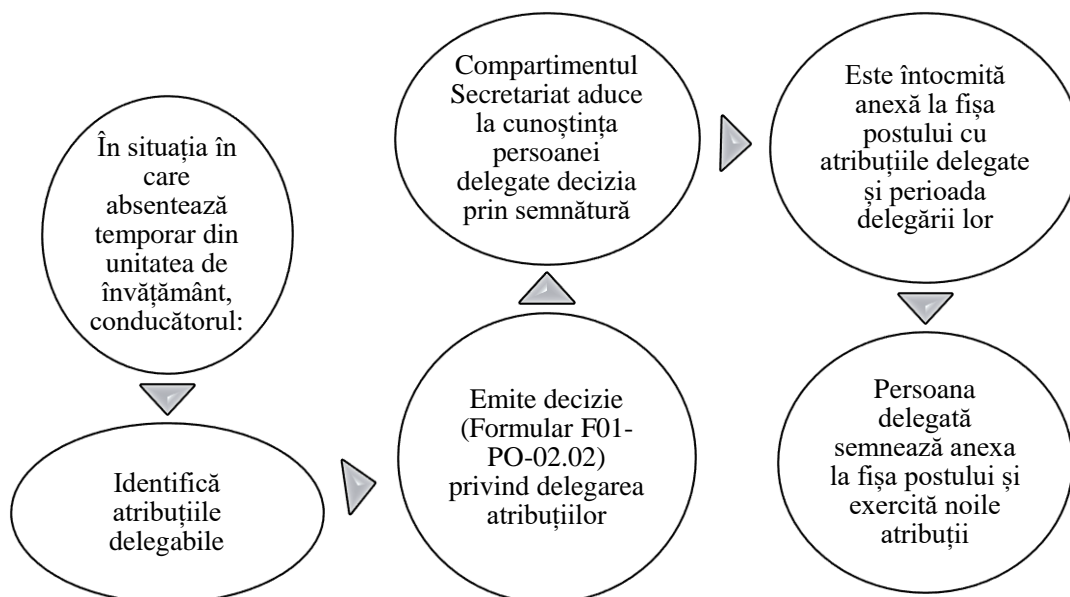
În situația în care absentează temporar din unitatea de învățământ, conducătorul:

Identifică atribuțiile delegabile

Emite decizie (Formular F01-PO-02.02) privind delegarea atribuțiilor

Compartimentul Secretariat aduce la cunoștința persoanei delegate decizia prin semnătură

Este întocmită anexă la fișa postului cu atribuțiile delegate și perioada delegării lor

Persoana delegată semnează anexa la fișa postului și exercită noile atribuții